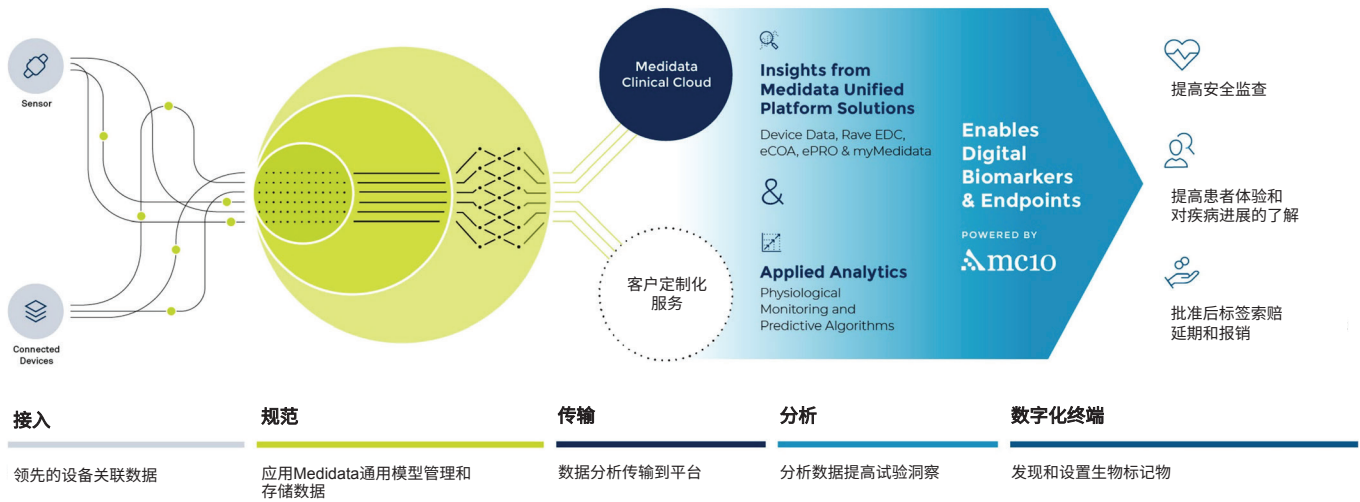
Sensor

Connected Devices

Medidata Clinical Cloud

客户定制化服务

Insights from Medidata Unified Platform Solutions

Device Data, Rave EDC, eCOA, ePRO & myMedidata

&

Applied Analytics

Physiological Monitoring and Predictive Algorithms

Enables Digital Biomarkers & Endpoints

POWERED BY

mc10

提高安全监查

提高患者体验和对疾病进展的了解

批准后标签索赔延期和报销

接入

领先的设备关联数据

规范

应用Medidata通用模型管理和存储数据

传输

数据分析传输到平台

分析

分析数据提高试验洞察

数字化终端

发现和设置生物标记物